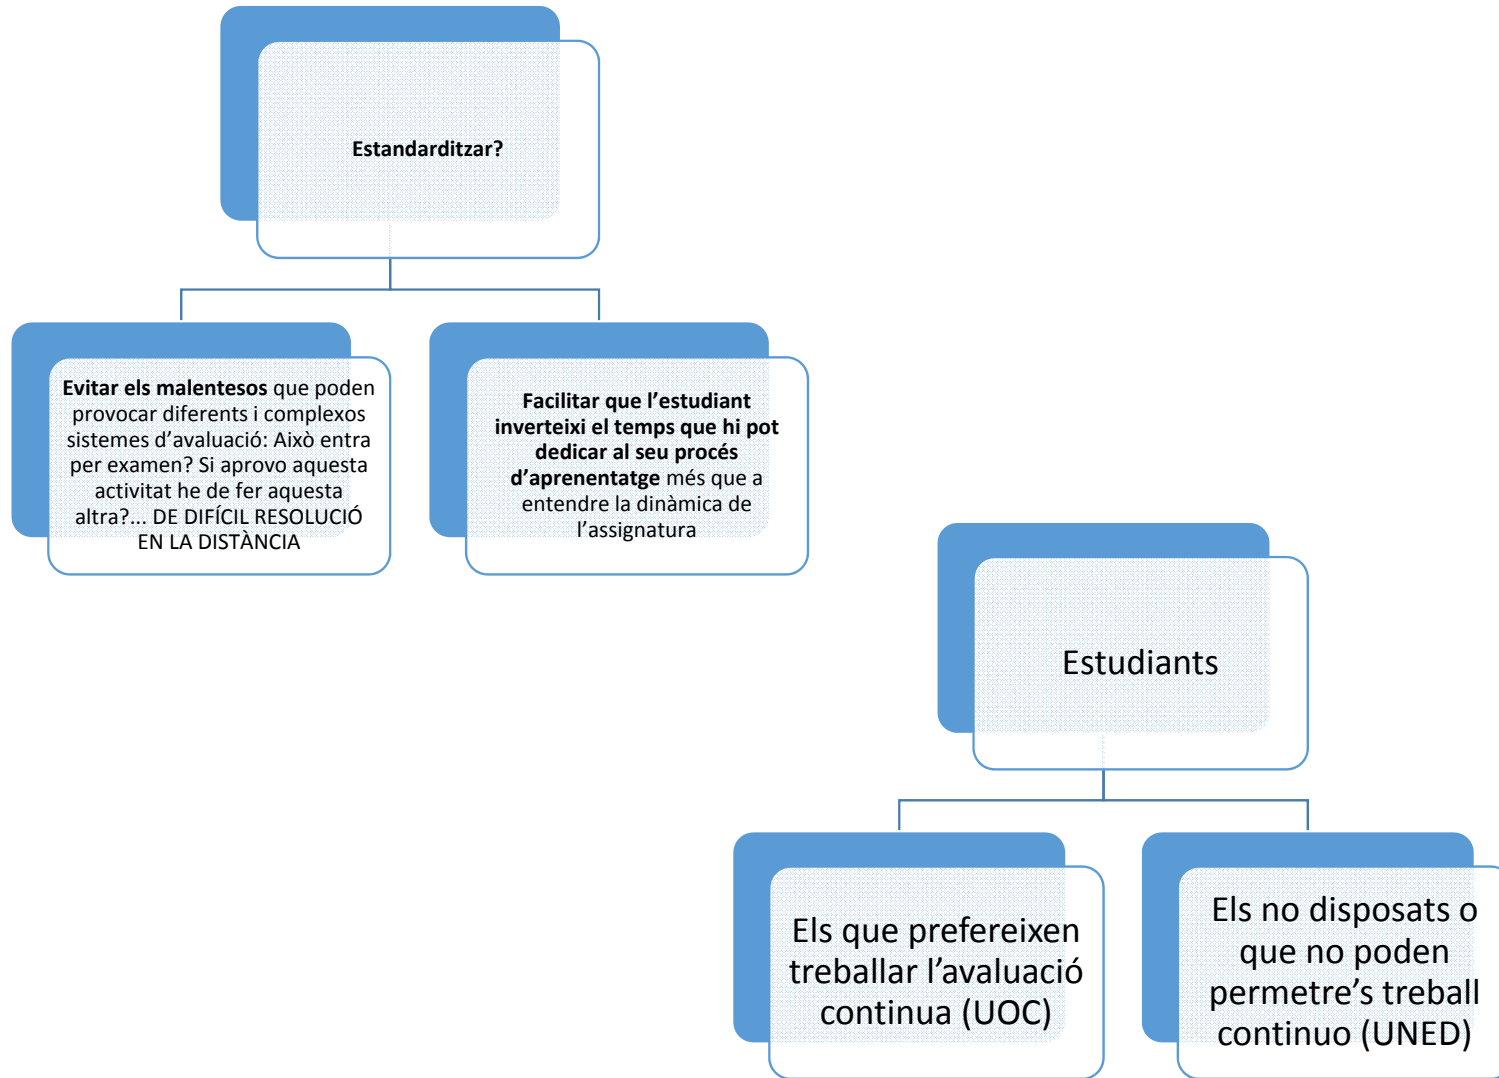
Estandarditzar?

Evitar els malentesos que poden provocar diferents i complexos sistemes d'avaluació: Això entra per examen? Si aprovo aquesta activitat he de fer aquesta altra?... DE DIFÍCIL RESOLUCIÓ EN LA DISTÀNCIA

Facilitar que l'estudiant inverteixi el temps que hi pot dedicar al seu procés d'aprenentatge més que a entendre la dinàmica de l'assignatura

Estudiants

Els que prefereixen treballar l'avaluació continua (UOC)

Els no disposats o que no poden permetre's treball continuo (UNED)